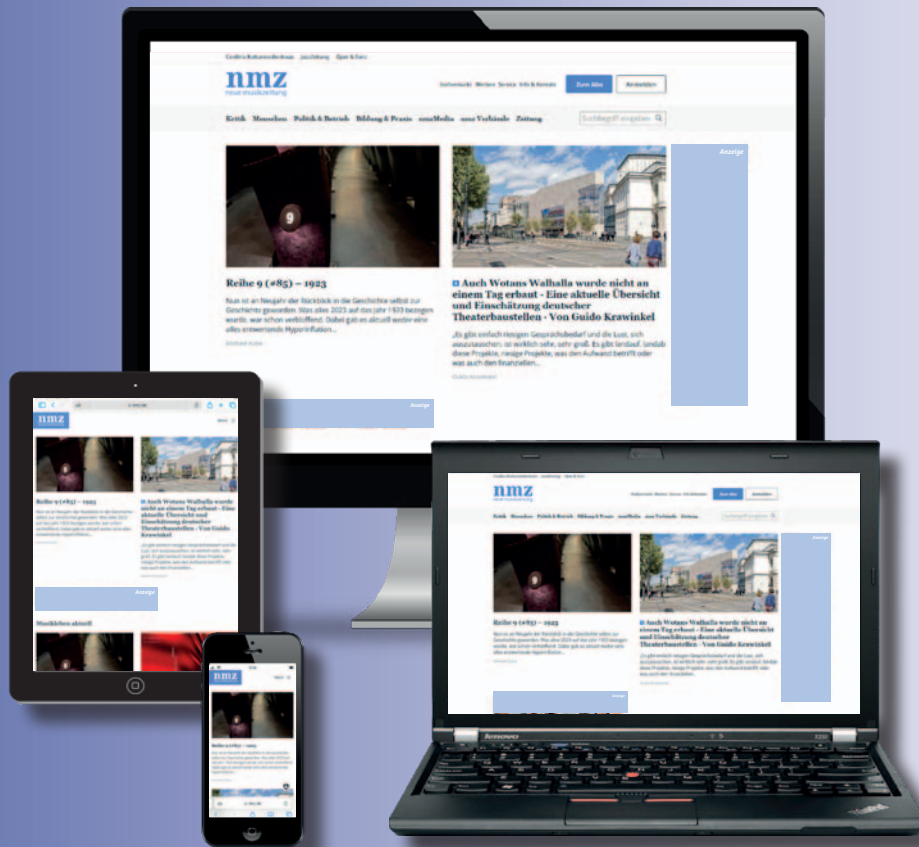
ConBrio Kulturverlag · jazzzeitung · Oper & Tanz

nmz
neue musikzeitung

Stellenmarkt Werben Service Info & Kontakt Zum Abo Anmelden

Kritik Menschen Politik & Betrieb Bildung & Praxis nmzMedia nmz Verbände Zeitung Suchbegriff eingeben

Anzeige

9

Reihe 9 (#85) – 1923

Nun ist an Neujahr der Rückblick in die Geschichte selbst zur Geschichte geworden. Was aber 2023 auf das Jahr 1923 bezogen worden war schon verblüffend. Dabei gab es aktuell weder eine alles entwertende Hyperinflation...

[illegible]

Auch Wotans Walhalla wurde nicht an einem Tag erbaut - Eine aktuelle Übersicht und Einschätzung deutscher Theaterbaustellen - Von Guido Krawinkel

„Es gibt einfach riesigen Gesprächsbedarf und die Lust, sich auszutauschen; ist wirklich sehr, sehr groß. Es gibt landauf, landab diese Projekte, riesige Projekte, was den Aufwand betrifft oder was auch den finanziellen...

Guido Krawinkel

Anzeige

nmz

Reihe 9 (#85) – 1923

Auch Wotans Walhalla wurde nicht an einem Tag erbaut - Eine aktuelle Übersicht und Einschätzung deutscher Theaterbaustellen - Von Guido Krawinkel

Anzeige

Musikleben aktuell

nmz

Reihe 9 (#85) – 1923

lenovo

ThinkPad